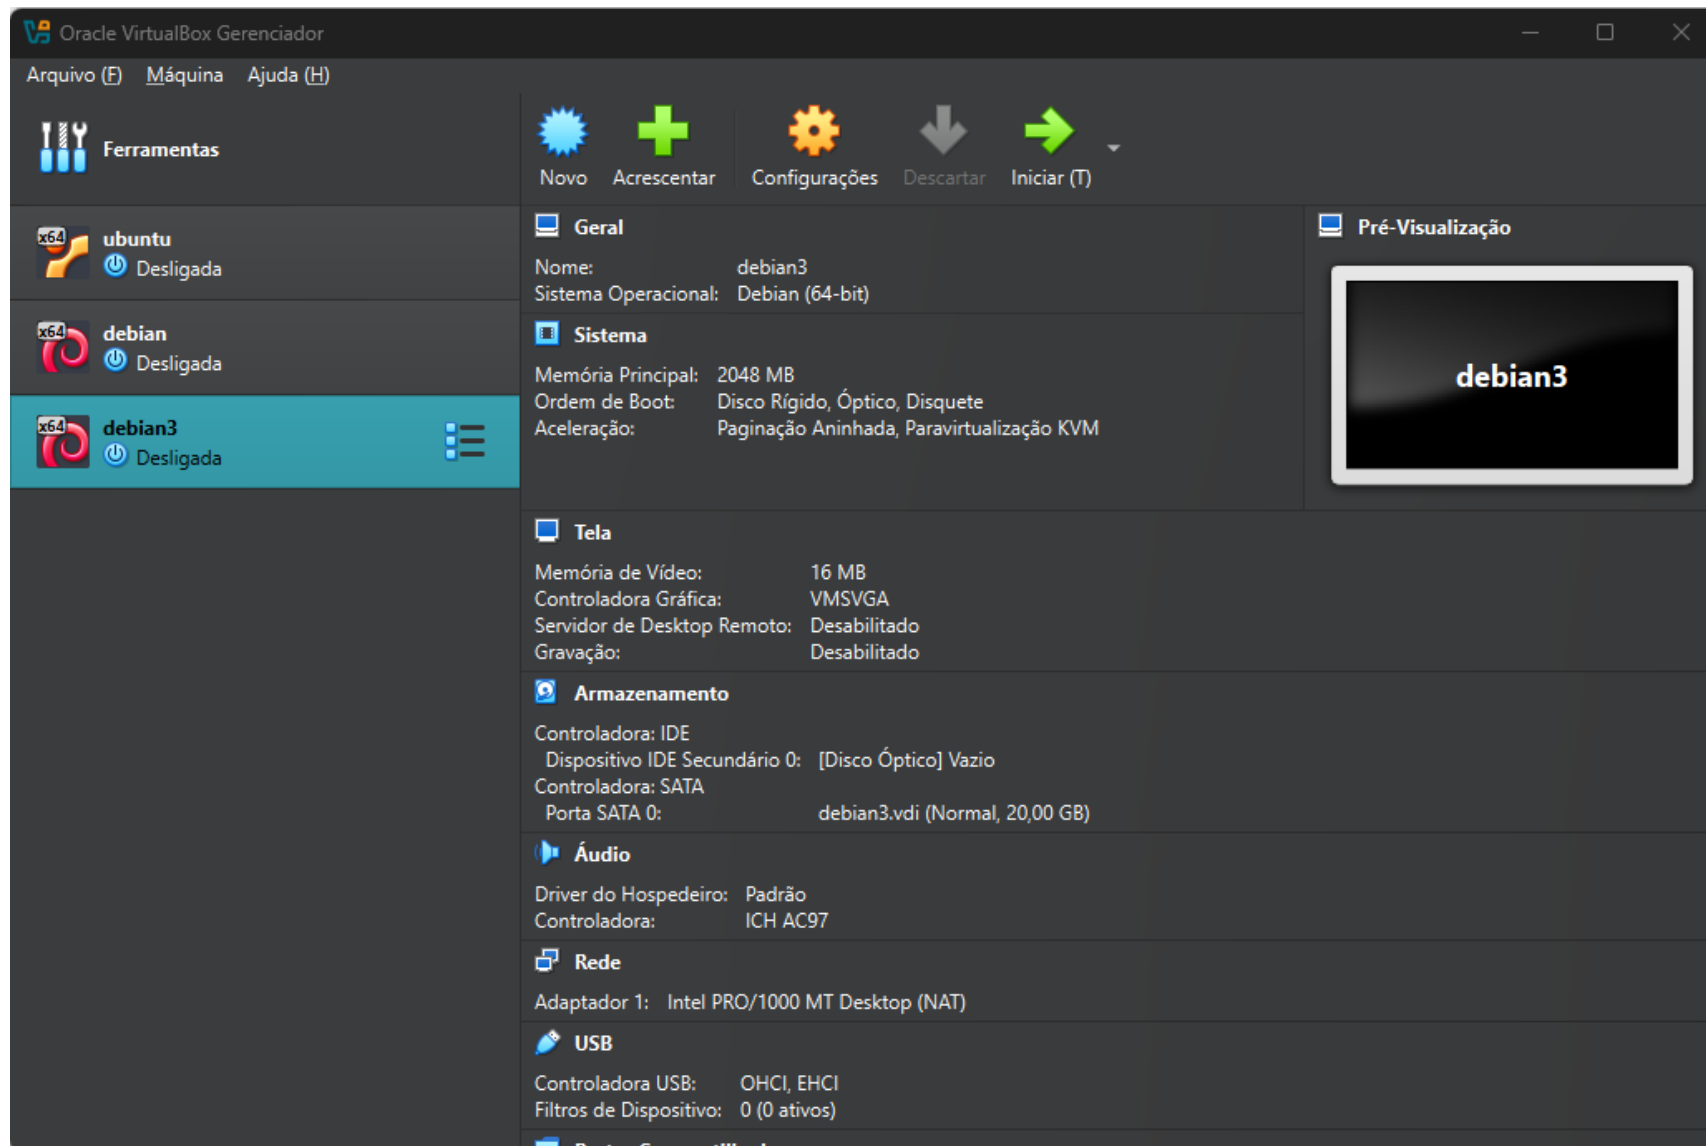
Oracle VirtualBox Gerenciador

Arquivo (F) Máquina Ajuda (H)

Ferramentas

x64 ubuntu
Desligada

x64 debian
Desligada

x64 debian3
Desligada

Novo Acrescentar Configurações Descartar Iniciar (T)

Geral

Nome: debian3
Sistema Operacional: Debian (64-bit)

Sistema

Memória Principal: 2048 MB
Ordem de Boot: Disco Rígido, Óptico, Disquete
Aceleração: Paginação Aninhada, Paravirtualização KVM

Pré-Visualização

debian3

Tela

Memória de Vídeo: 16 MB
Controladora Gráfica: VMSVGA
Servidor de Desktop Remoto: Desabilitado
Gravação: Desabilitado

Armazenamento

Controladora: IDE
Dispositivo IDE Secundário 0: [Disco Óptico] Vazio
Controladora: SATA
Porta SATA 0: debian3.vdi (Normal, 20,00 GB)

Áudio

Driver do Hospedeiro: Padrão
Controladora: ICH AC97

Rede

Adaptador 1: Intel PRO/1000 MT Desktop (NAT)

USB

Controladora USB: OHCI, EHCI
Filtros de Dispositivo: 0 (0 ativos)

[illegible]